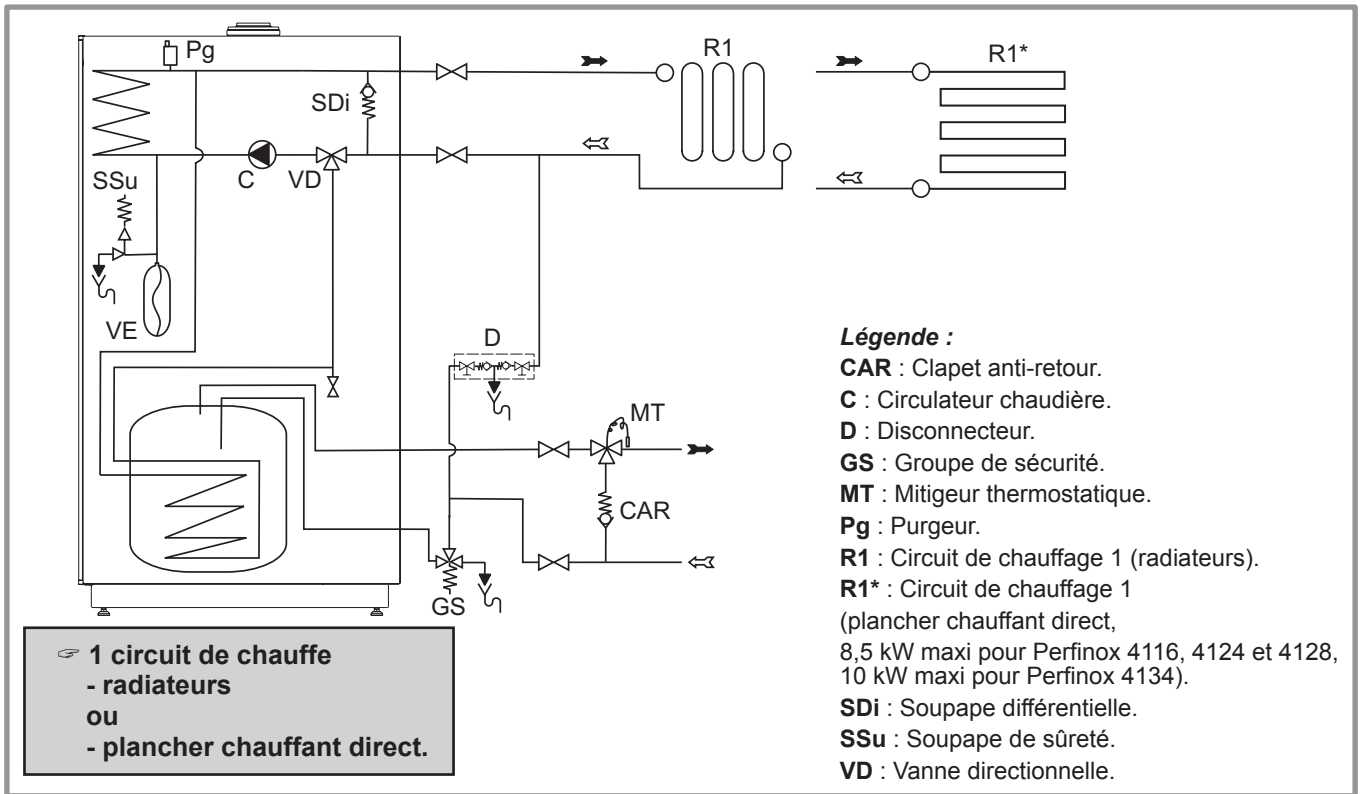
Pg
SDi
SSu
C
VD
VE
R1
R1*
D
MT
CAR
GS

☞ 1 circuit de chauffe
- radiateurs
ou
- plancher chauffant direct.

*Légende :*
**CAR** : Clapet anti-retour.
**C** : Circulateur chaudière.
**D** : Disconnecteur.
**GS** : Groupe de sécurité.
**MT** : Mitigeur thermostatique.
**Pg** : Purgeur.
**R1** : Circuit de chauffage 1 (radiateurs).
**R1*** : Circuit de chauffage 1 (plancher chauffant direct, 8,5 kW maxi pour Perfinox 4116, 4124 et 4128, 10 kW maxi pour Perfinox 4134).
**SDi** : Soupape différentielle.
**SSu** : Soupape de sûreté.
**VD** : Vanne directionnelle.